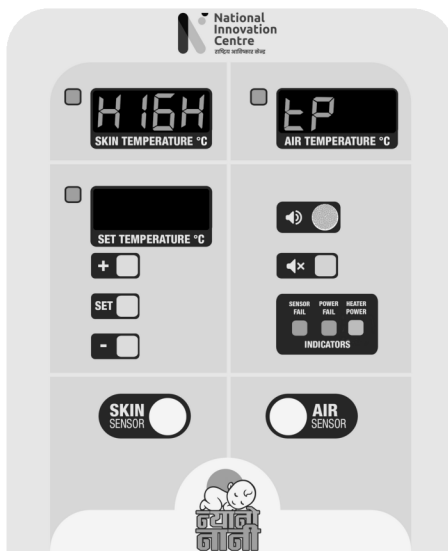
National Innovation Centre
राष्ट्रिय आविष्कार केन्द्र

HIGH
SKIN TEMPERATURE °C

tP
AIR TEMPERATURE °C

SET TEMPERATURE °C

+

SET

-

SENSOR FAIL
POWER FAIL
HEATER POWER
INDICATORS

SKIN SENSOR

AIR SENSOR

न्यानो नानी